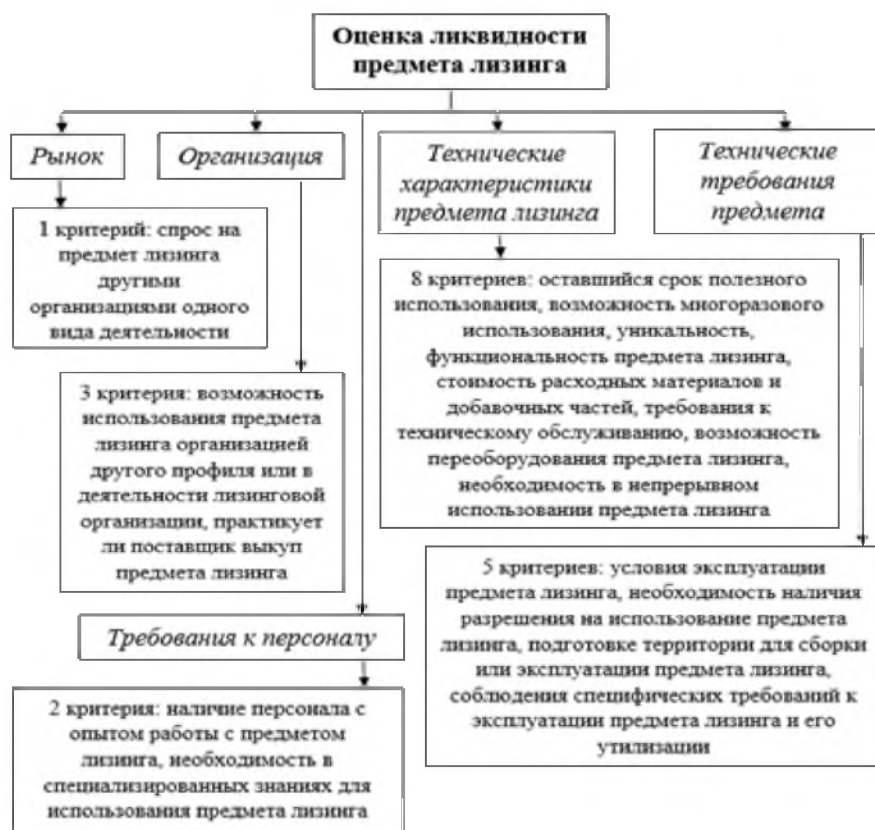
Оценка ликвидности предмета лизинга

Рынок

Организация

Технические характеристики предмета лизинга

Технические требования предмета

1 критерий: спрос на предмет лизинга другими организациями одного вида деятельности

8 критериев: оставшийся срок полезного использования, возможность многоразового использования, уникальность, функциональность предмета лизинга, стоимость расходных материалов и добавочных частей, требования к техническому обслуживанию, возможность переоборудования предмета лизинга, необходимость в непрерывном использовании предмета лизинга

3 критерия: возможность использования предмета лизинга организацией другого профиля или в деятельности лизинговой организации, практикует ли поставщик выкуп предмета лизинга

5 критериев: условия эксплуатации предмета лизинга, необходимость наличия разрешения на использование предмета лизинга, подготовке территории для сборки или эксплуатации предмета лизинга, соблюдения специфических требований к эксплуатации предмета лизинга и его утилизации

Требования к персоналу

2 критерия: наличие персонала с опытом работы с предметом лизинга, необходимость в специализированных знаниях для использования предмета лизинга